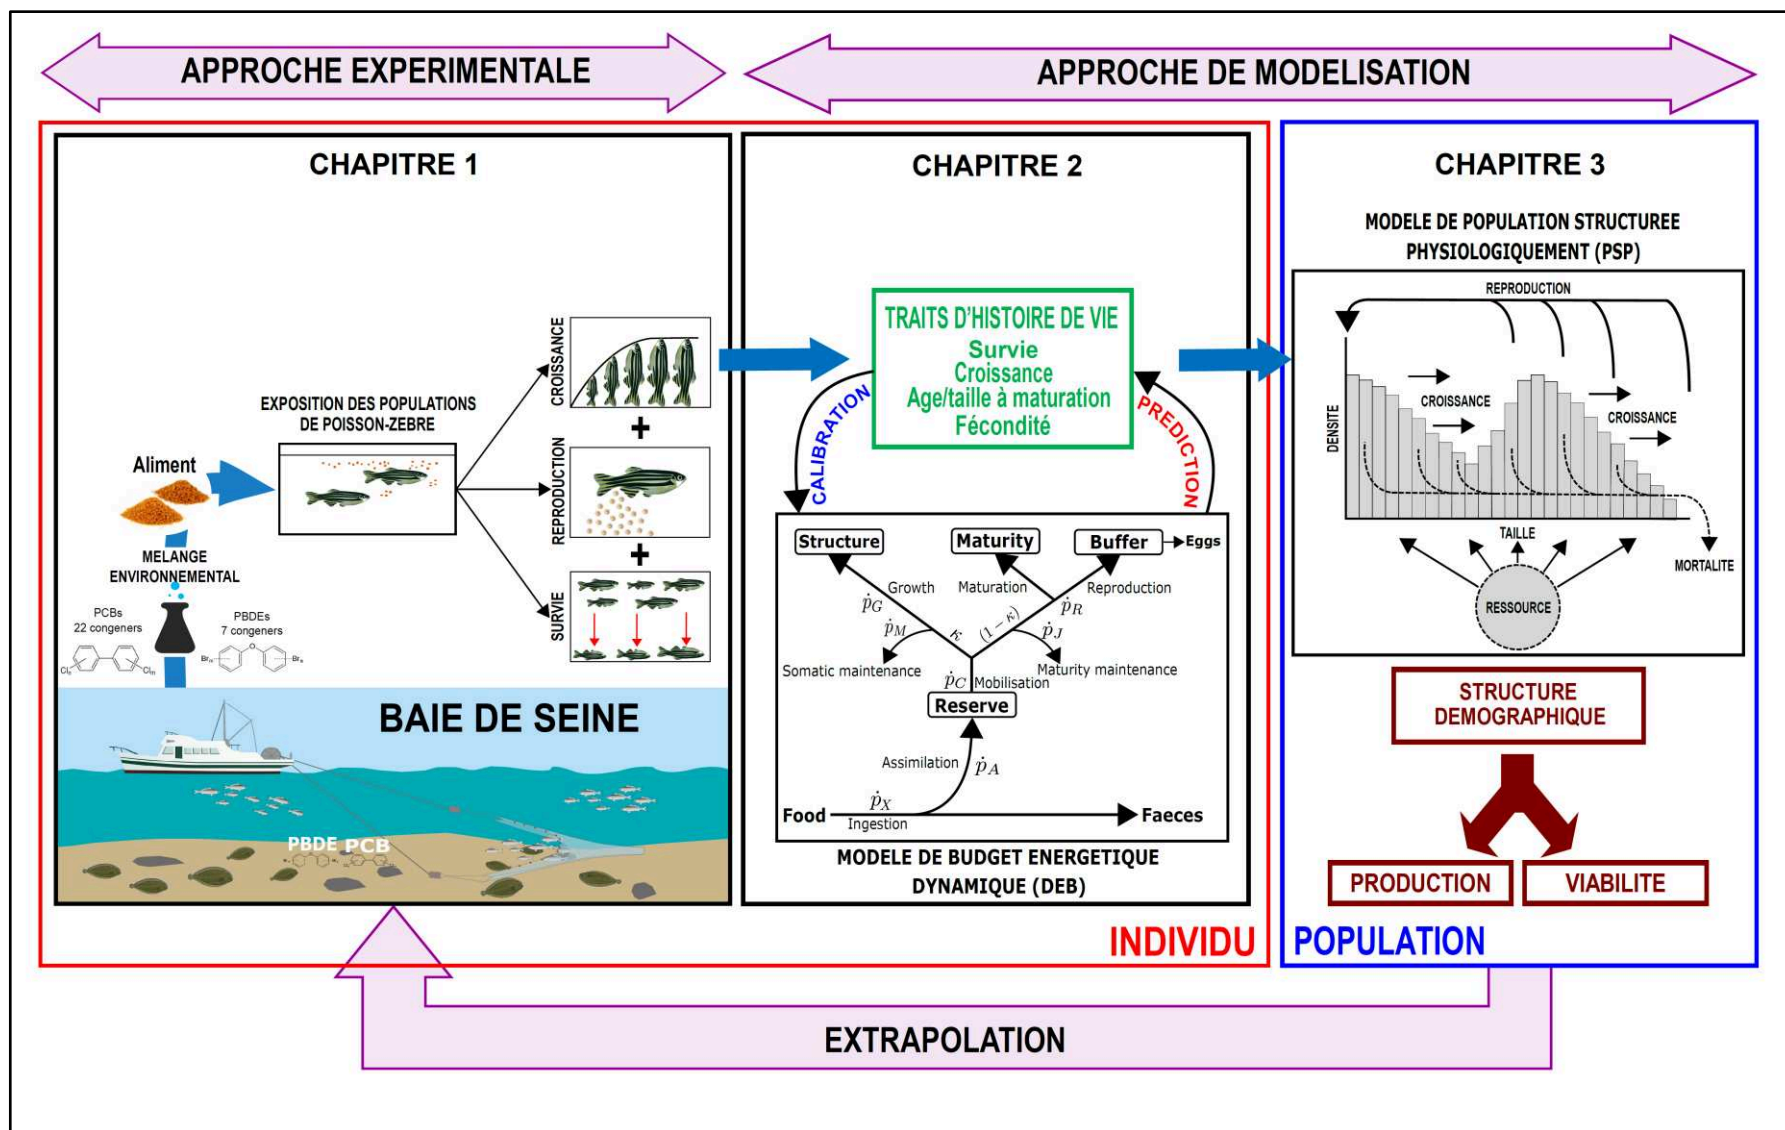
APPROCHE EXPERIMENTALE

APPROCHE DE MODELISATION

CHAPITRE 1

EXPOSITION DES POPULATIONS DE POISSON-ZEBRE

Aliment

MELANGE ENVIRONNEMENTAL

PCBs
22 congeners

PBDEs
7 congeners

CROISSANCE

+

REPRODUCTION

+

SURVIE

BAIE DE SEINE

PBDE PCB

CHAPITRE 2

TRAITS D'HISTOIRE DE VIE
Survie
Croissance
Age/taille à maturation
Fécondité

CALIBRATION

PREDICTION

Structure

Maturity

Buffer

Eggs

Growth

Maturation

Reproduction

$\dot{p}_G$

$\dot{p}_M$

$\kappa$

$(1-\kappa)$

$\dot{p}_R$

$\dot{p}_J$

Somatic maintenance

Maturity maintenance

$\dot{p}_C$ Mobilisation

Reserve

Assimilation

$\dot{p}_A$

$\dot{p}_X$

Food

Ingestion

Faeces

MODELE DE BUDGET ENERGETIQUE DYNAMIQUE (DEB)

CHAPITRE 3

MODELE DE POPULATION STRUCTUREE PHYSIOLOGIQUEMENT (PSP)

REPRODUCTION

DENSITE

CROISSANCE

CROISSANCE

TAILLE

MORTALITE

RESSOURCE

STRUCTURE DEMOGRAPHIQUE

PRODUCTION

VIABILITE

INDIVIDU

POPULATION

EXTRAPOLATION